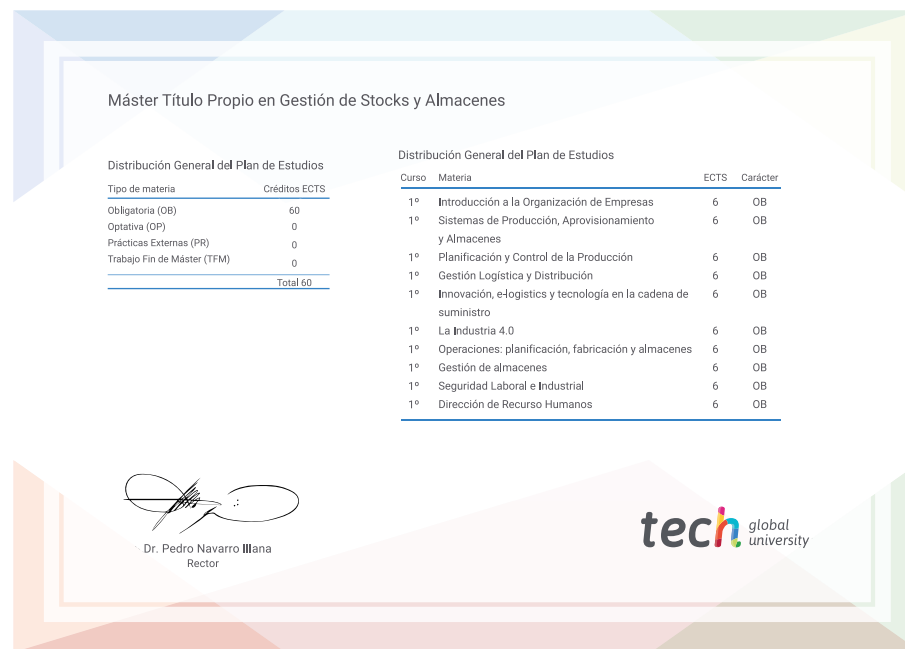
Máster Título Propio en Gestión de Stocks y Almacenes

Distribución General del Plan de Estudios

| Tipo de materia | Créditos ECTS |
|---|---|
| Obligatoria (OB) | 60 |
| Optativa (OP) | 0 |
| Prácticas Externas (PR) | 0 |
| Trabajo Fin de Máster (TFM) | 0 |
| | Total 60 |

Distribución General del Plan de Estudios

| Curso | Materia | ECTS | Carácter |
|---|---|---|---|
| 1º | Introducción a la Organización de Empresas | 6 | OB |
| 1º | Sistemas de Producción, Aprovisionamiento y Almacenes | 6 | OB |
| 1º | Planificación y Control de la Producción | 6 | OB |
| 1º | Gestión Logística y Distribución | 6 | OB |
| 1º | Innovación, e-logistics y tecnología en la cadena de suministro | 6 | OB |
| 1º | La Industria 4.0 | 6 | OB |
| 1º | Operaciones: planificación, fabricación y almacenes | 6 | OB |
| 1º | Gestión de almacenes | 6 | OB |
| 1º | Seguridad Laboral e Industrial | 6 | OB |
| 1º | Dirección de Recurso Humanos | 6 | OB |

Dr. Pedro Navarro Illana
Rector

tech global university